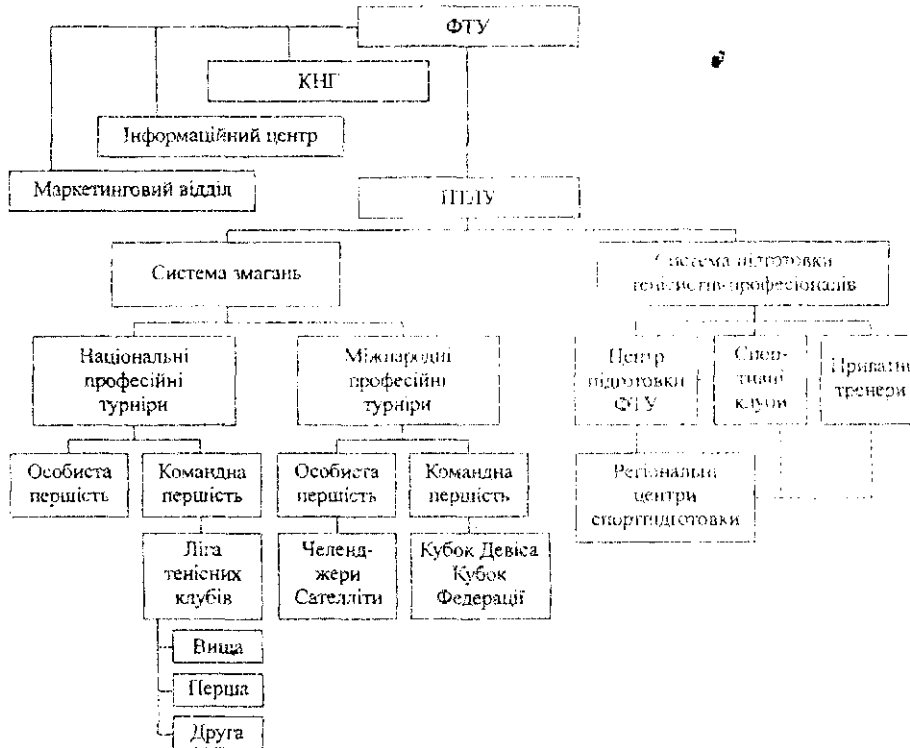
ФТУ

КНГ

Інформаційний центр

Маркетинговий відділ

ПТЛУ

Система змагань

Система підготовки тенісистів-професіоналів

Національні професійні турніри

Міжнародні професійні турніри

Центр підготовки ФТУ

Спортивні клуби

Приватні тренери

Особиста першість

Командна першість

Особиста першість

Командна першість

Регіональні центри спортпідготовки

Ліга тенісних клубів

Челенджери Сателліти

Кубок Девіса Кубок Федерації

Вища

Перша

Друга